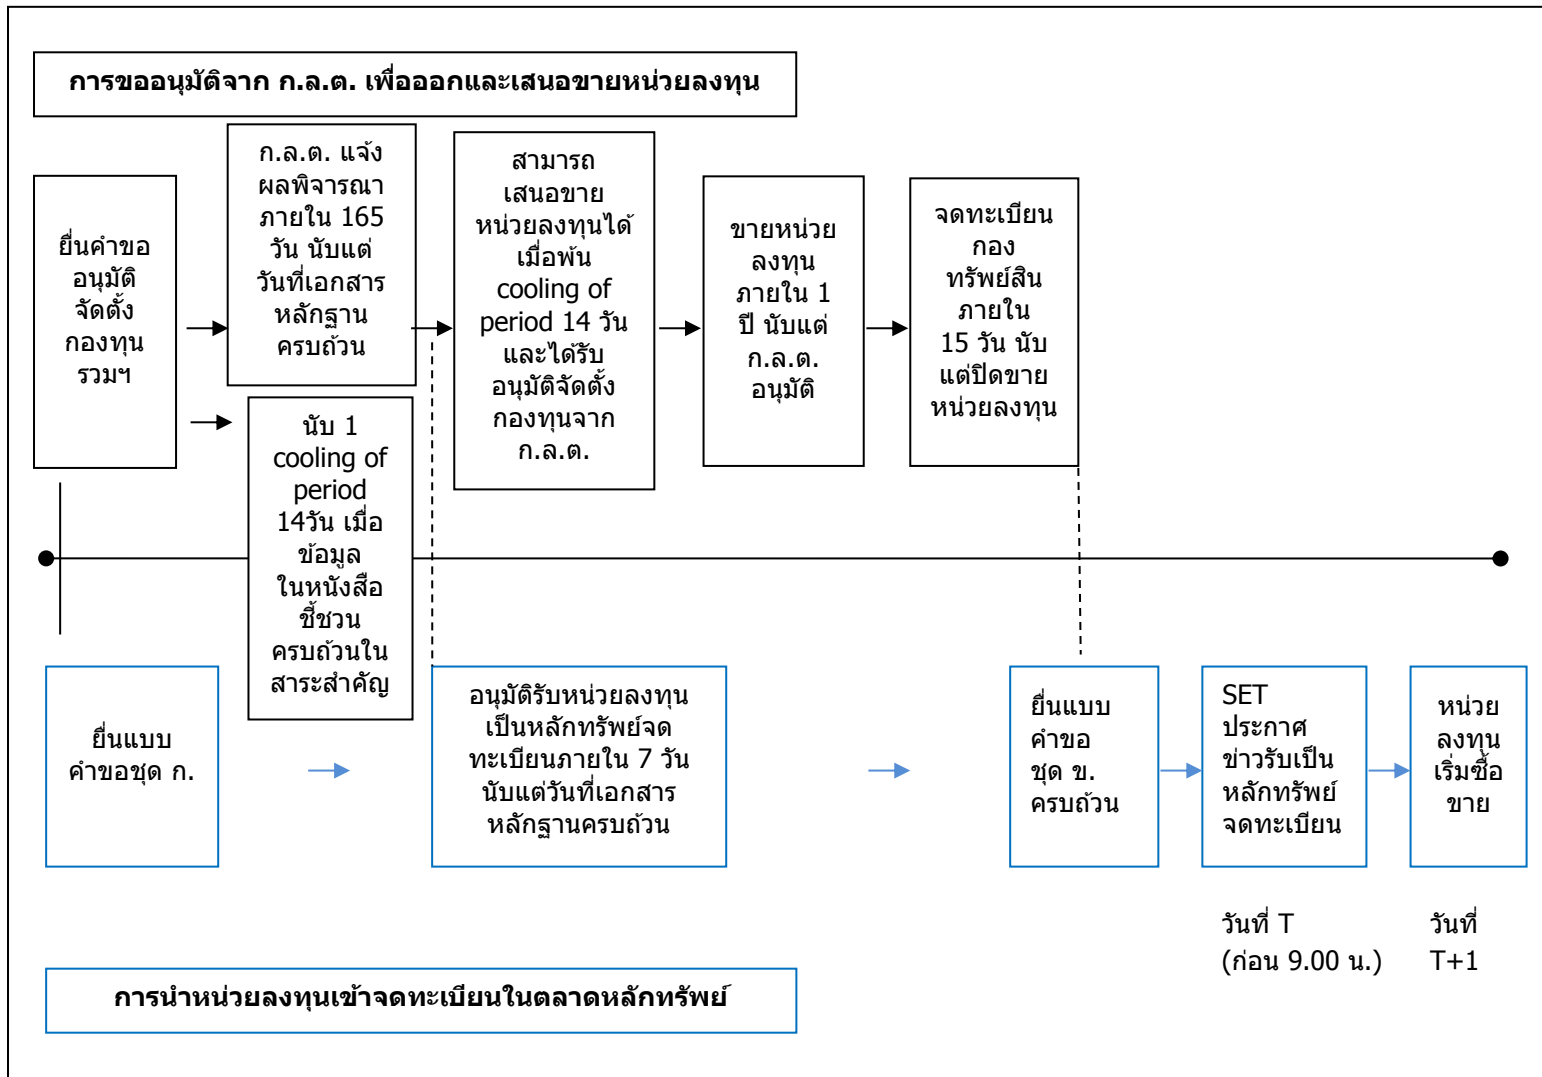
การขออนุมัติจาก ก.ล.ต. เพื่อออกและเสนอขายหน่วยลงทุน

ยื่นคำขออนุมัติจัดตั้งกองทุนรวมฯ

ก.ล.ต. แจ้งผลพิจารณาภายใน 165 วัน นับแต่วันที่เอกสารหลักฐานครบถ้วน

นับ 1 cooling of period 14วัน เมื่อข้อมูลในหนังสือชี้ชวนครบถ้วนในสาระสำคัญ

สามารถเสนอขายหน่วยลงทุนได้เมื่อพ้น cooling of period 14 วัน และได้รับอนุมัติจัดตั้งกองทุนจาก ก.ล.ต.

ขายหน่วยลงทุนภายใน 1 ปี นับแต่ ก.ล.ต. อนุมัติ

จดทะเบียนกองทรัพย์สินภายใน 15 วัน นับแต่ปิดขายหน่วยลงทุน

ยื่นแบบคำขอชุด ก.

อนุมัติรับหน่วยลงทุนเป็นหลักทรัพย์จดทะเบียนภายใน 7 วัน นับแต่วันที่เอกสารหลักฐานครบถ้วน

ยื่นแบบคำขอชุด ข. ครบถ้วน

SET ประกาศข่าวรับเป็นหลักทรัพย์จดทะเบียน

หน่วยลงทุนเริ่มซื้อขาย

วันที่ T (ก่อน 9.00 น.)

วันที่ T+1

การนำหน่วยลงทุนเข้าจดทะเบียนในตลาดหลักทรัพย์